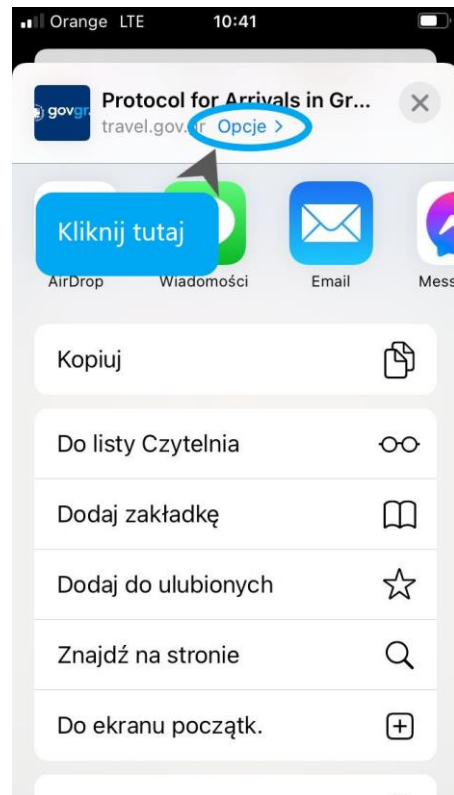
Orange LTE 10:41

govgr Protocol for Arrivals in Gr...
travel.gov.gr Opcje >

Kliknij tutaj

AirDrop Wiadomości Email Mess

Kopiuj

Do listy Czytelnia

Dodaj zakładkę

Dodaj do ulubionych

Znajdź na stronie

Do ekranu początk.